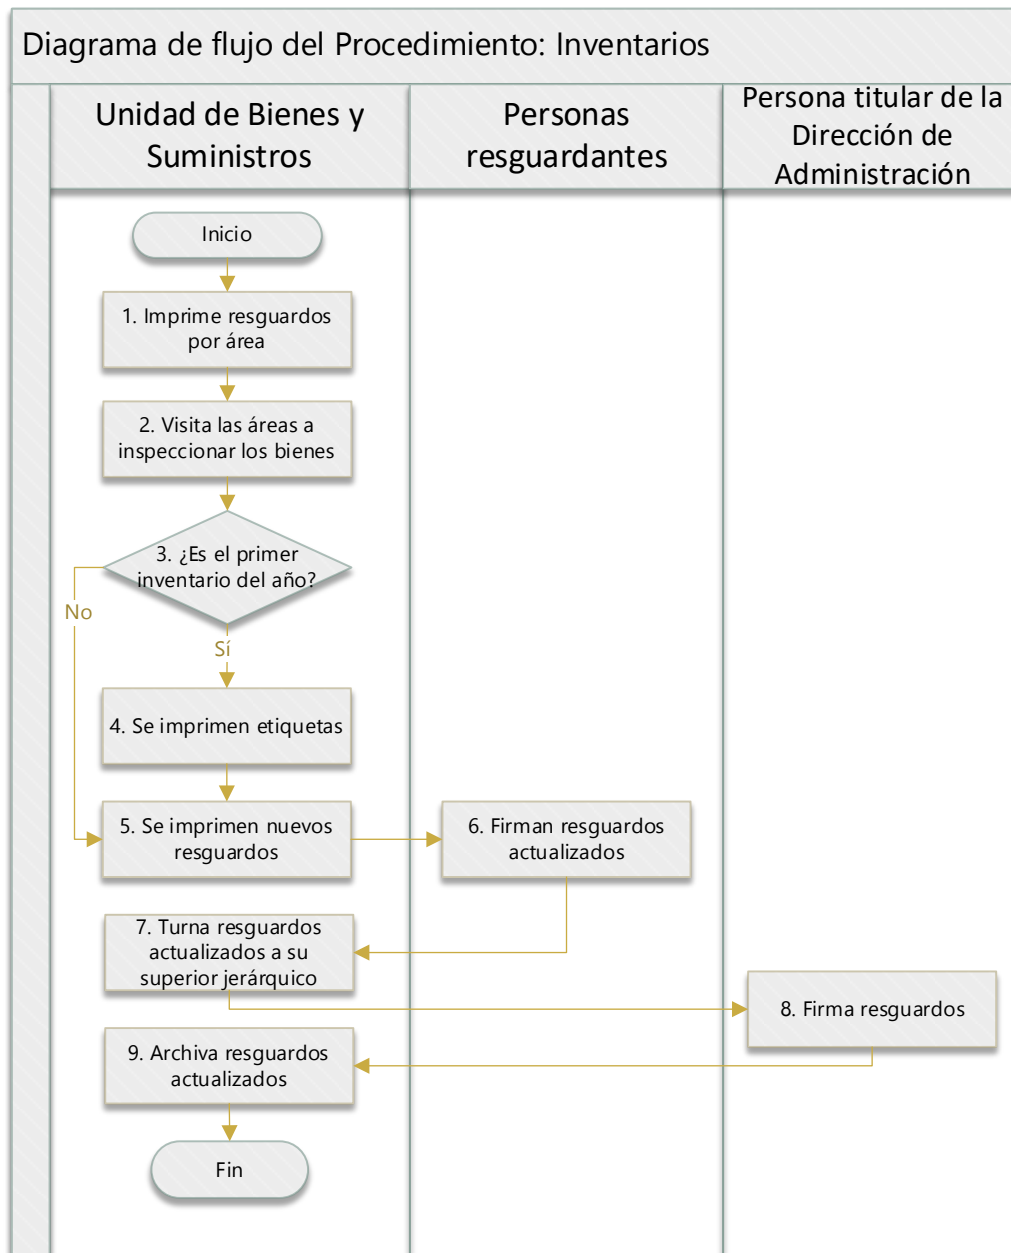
Diagrama de flujo del Procedimiento: Inventarios

Unidad de Bienes y Suministros

Personas resguardantes

Persona titular de la Dirección de Administración

Inicio

1. Imprime resguardos por área

2. Visita las áreas a inspeccionar los bienes

3. ¿Es el primer inventario del año?

No

Sí

4. Se imprimen etiquetas

5. Se imprimen nuevos resguardos

6. Firman resguardos actualizados

7. Turna resguardos actualizados a su superior jerárquico

8. Firma resguardos

9. Archiva resguardos actualizados

Fin